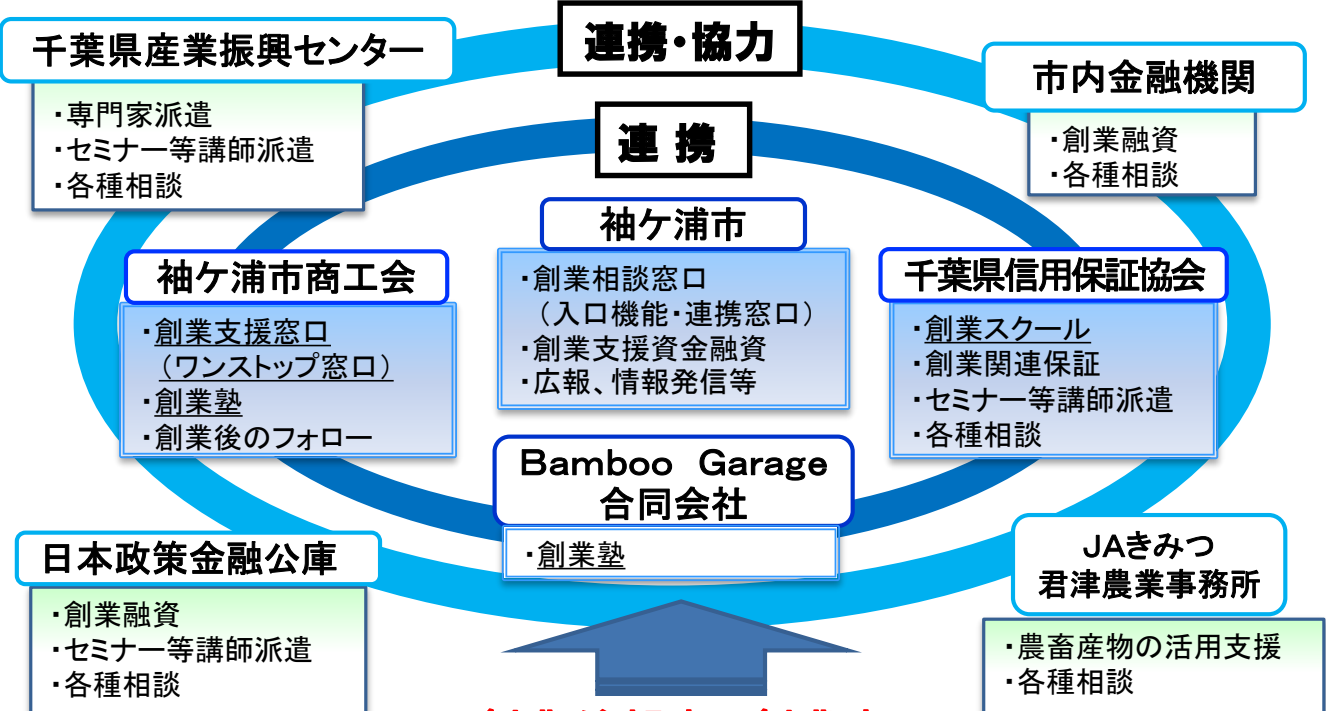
千葉県産業振興センター

・専門家派遣
・セミナー等講師派遣
・各種相談

連携・協力

市内金融機関

・創業融資
・各種相談

連 携

袖ケ浦市

・創業相談窓口
（入口機能・連携窓口）
・創業支援資金融資
・広報、情報発信等

袖ケ浦市商工会

・創業支援窓口
（ワンストップ窓口）
・創業塾
・創業後のフォロー

千葉県信用保証協会

・創業スクール
・創業関連保証
・セミナー等講師派遣
・各種相談

Bamboo Garage
合同会社

・創業塾

日本政策金融公庫

・創業融資
・セミナー等講師派遣
・各種相談

JAきみつ
君津農業事務所

・農畜産物の活用支援
・各種相談

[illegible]